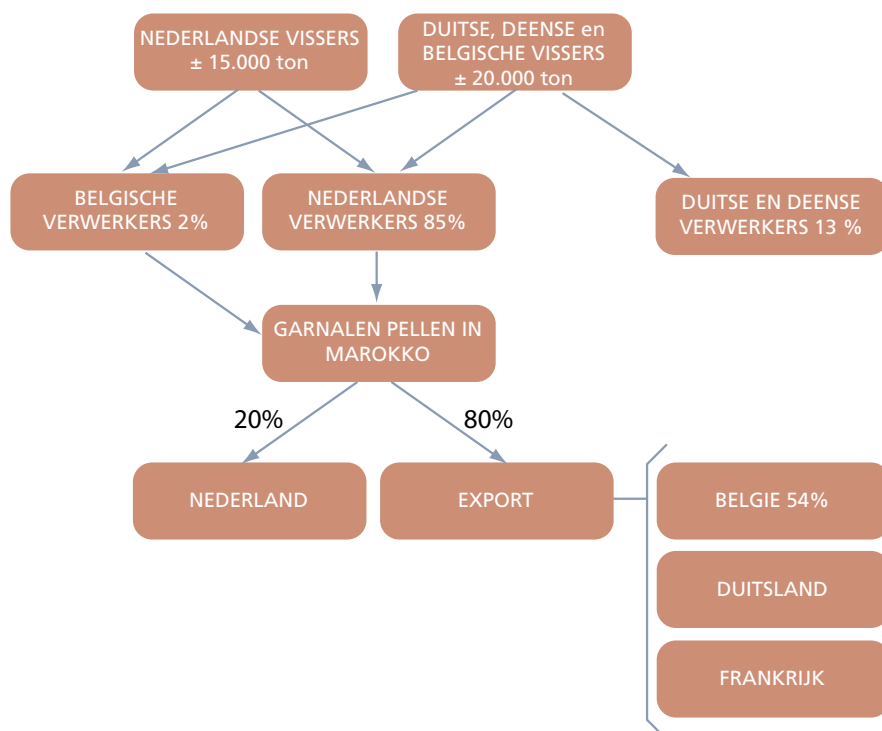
NEDERLANDSE VISSERS
± 15.000 ton

DUITSE, DEENSE en
BELGISCHE VISSERS
± 20.000 ton

BELGISCHE
VERWERKERS 2%

NEDERLANDSE
VERWERKERS 85%

DUITSE EN DEENSE
VERWERKERS 13 %

GARNALEN PELLEN IN
MAROKKO

20%

80%

NEDERLAND

EXPORT

BELGIE 54%

DUITSLAND

FRANKRIJK